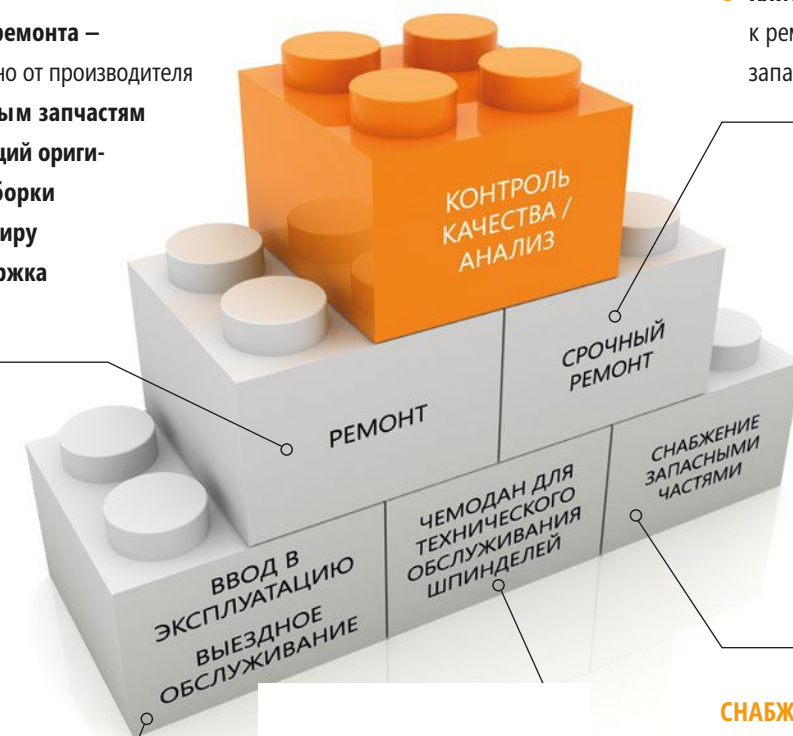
ремонта –
но от производителя
ым запчастям
ций ориги-
борки
иру
жка

к рем
запа

КОНТРОЛЬ КАЧЕСТВА / АНАЛИЗ

СРОЧНЫЙ РЕМОНТ

РЕМОНТ

СНАБЖЕНИЕ ЗАПАСНЫМИ ЧАСТЯМИ

ЧЕМОДАН ДЛЯ ТЕХНИЧЕСКОГО ОБСЛУЖИВАНИЯ ШПИНДЕЛЕЙ

ВВОД В ЭКСПЛУАТАЦИЮ
ВЫЕЗДНОЕ ОБСЛУЖИВАНИЕ

СНАБЖ